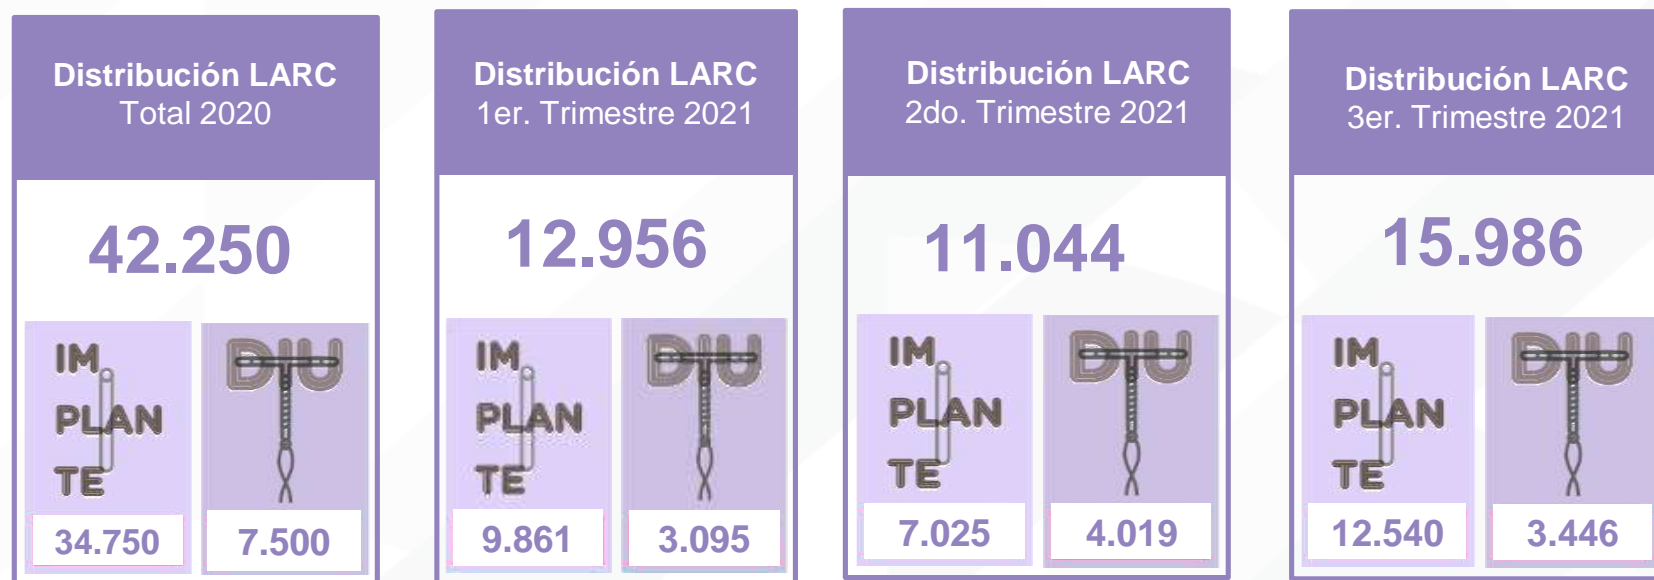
Distribución LARC
Total 2020

42.250

IM PLAN TE

34.750

DIU

7.500

Distribución LARC
1er. Trimestre 2021

12.956

IM PLAN TE

9.861

DIU

3.095

Distribución LARC
2do. Trimestre 2021

11.044

IM PLAN TE

7.025

DIU

4.019

Distribución LARC
3er. Trimestre 2021

15.986

IM PLAN TE

12.540

DIU

3.446